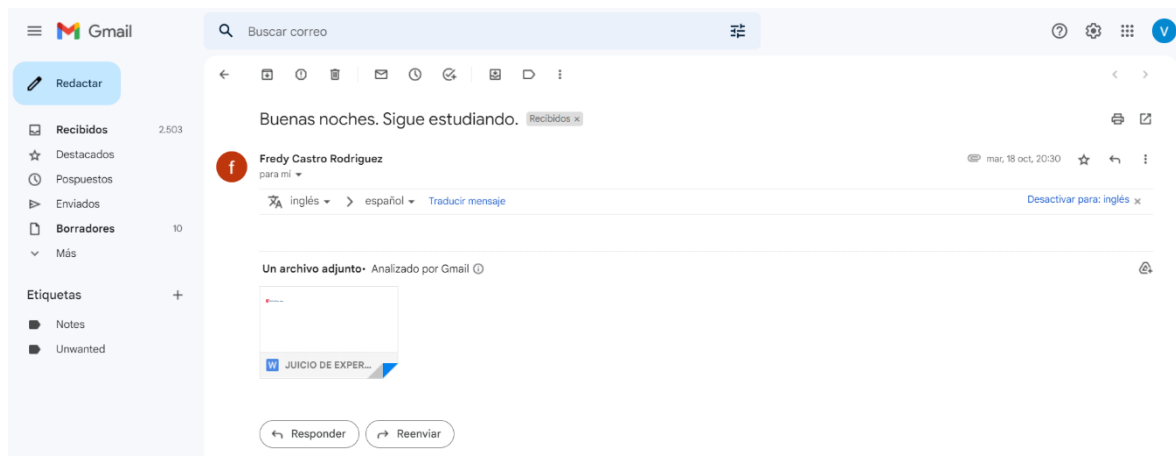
Gmail

Buscar correo

V

Redactar

Recibidos 2.503
Destacados
Pospuestos
Enviados
Borradores 10
Más

Etiquetas +
Notes
Unwanted

Buenas noches. Sigue estudiando. Recibidos ×

f

Fredy Castro Rodríguez
para mí

mar, 18 oct, 20:30

inglés > español Traducir mensaje

Desactivar para: inglés ×

Un archivo adjunto • Analizado por Gmail

W JUICIO DE EXPER...

Responder

Reenviar